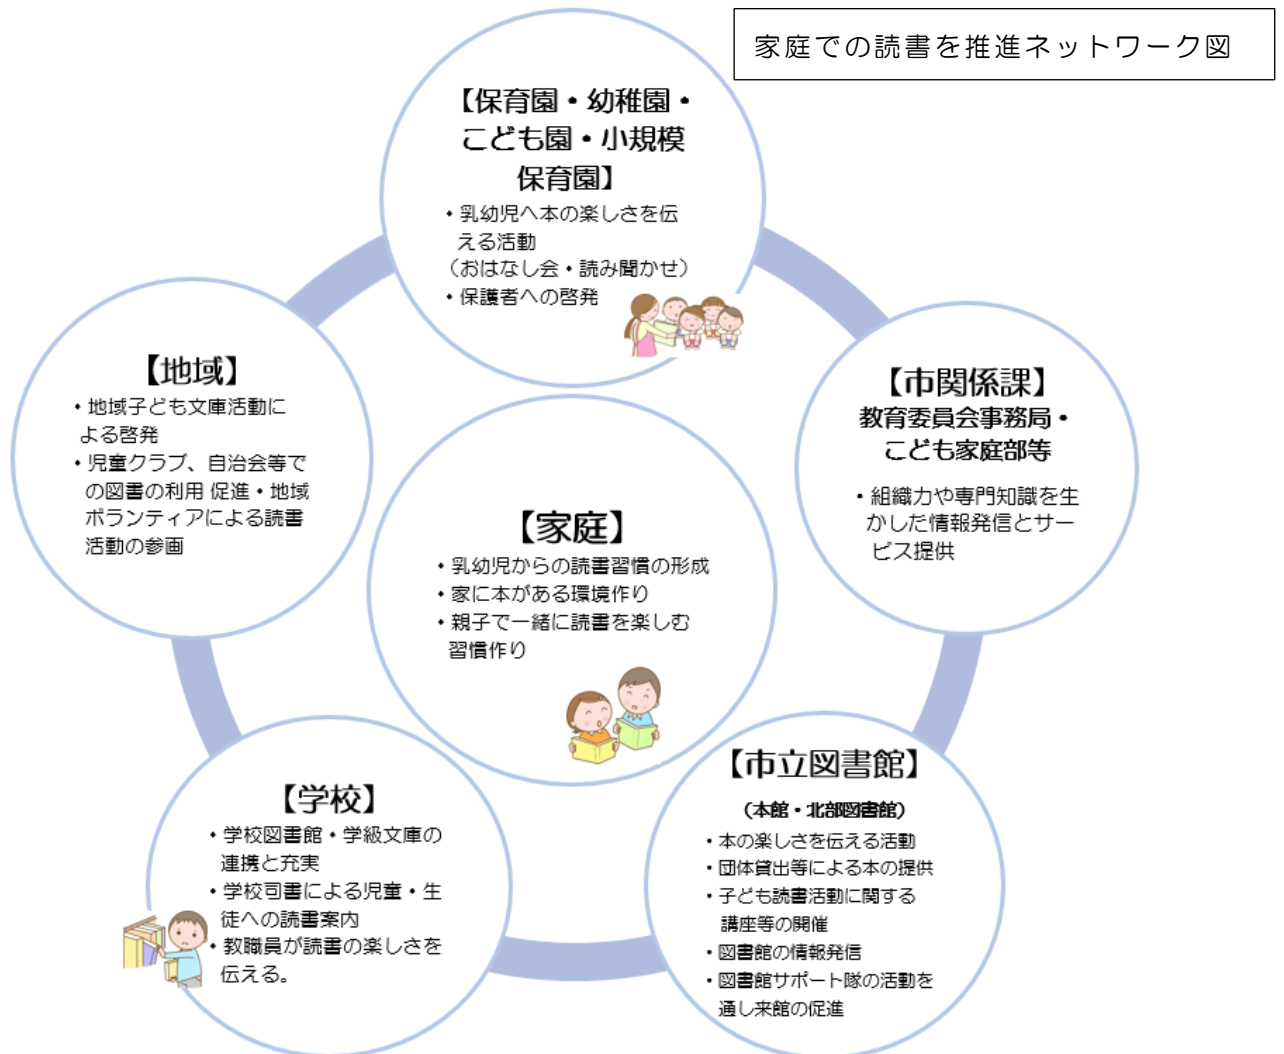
家庭での読書を推進ネットワーク図

【保育園・幼稚園・こども園・小規模保育園】
・乳幼児へ本の楽しさを伝える活動
（おはなし会・読み聞かせ）
・保護者への啓発

【地域】
・地域子ども文庫活動による啓発
・児童クラブ、自治会等での図書の利用 促進・地域ボランティアによる読書活動の参画

【市関係課】
教育委員会事務局・こども家庭部等
・組織力や専門知識を生かした情報発信とサービス提供

【家庭】
・乳幼児からの読書習慣の形成
・家に本がある環境作り
・親子で一緒に読書を楽しむ習慣作り

【学校】
・学校図書館・学級文庫の連携と充実
・学校司書による児童・生徒への読書案内
・教職員が読書の楽しさを伝える。

【市立図書館】
（本館・北部図書館）
・本の楽しさを伝える活動
・団体貸出等による本の提供
・子ども読書活動に関する講座等の開催
・図書館の情報発信
・図書館サポート隊の活動を通し来館の促進